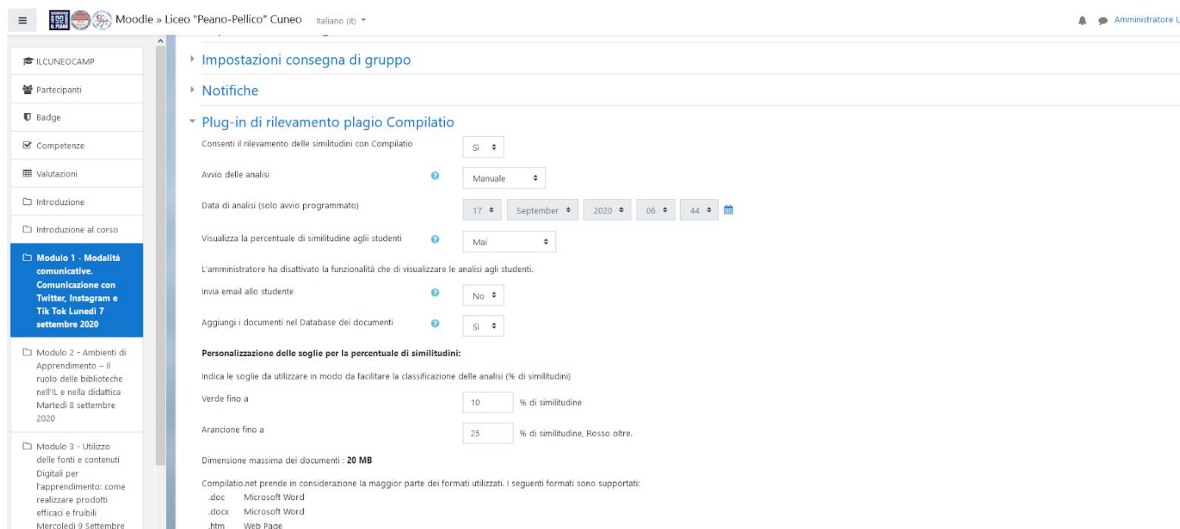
Moodle » Liceo "Peano-Pellico" Cuneo Italiano (it)

Administratore U

ILCUNEOCAMP
Partecipanti
Badge
Competenze
Valutazioni
Introduzione
Introduzione al corso
Modulo 1 - Modalità comunicative. Comunicazione con Twitter, Instagram e Tik Tok Lunedì 7 settembre 2020
Modulo 2 - Ambienti di Apprendimento – Il ruolo delle biblioteche nell'IL e nella didattica Martedì 8 settembre 2020
Modulo 3 - Utilizzo delle fonti e contenuti Digitali per l'apprendimento: come realizzare prodotti efficaci e fruibili Mercoledì 9 Settembre

Impostazioni consegna di gruppo

Notifiche

Plug-in di rilevamento plagio Compilatio

Consenti il rilevamento delle similitudini con Compilatio Sì

Avvio delle analisi Manuale

Data di analisi (solo avvio programmato) 17 September 2020 06 44

Visualizza la percentuale di similitudine agli studenti Mai

L'amministratore ha disattivato la funzionalità che di visualizzare le analisi agli studenti.

Invia email allo studente No

Aggiungi i documenti nel Database dei documenti Sì

Personalizzazione delle soglie per la percentuale di similitudini:

Indica le soglie da utilizzare in modo da facilitare la classificazione delle analisi (% di similitudini)

Verde fino a 10 % di similitudine

Arancione fino a 25 % di similitudine, Rosso oltre.

Dimensione massima dei documenti : 20 MB

Compilatio.net prende in considerazione la maggior parte dei formati utilizzati. I seguenti formati sono supportati:
.doc Microsoft Word
.docx Microsoft Word
.htm Web Page